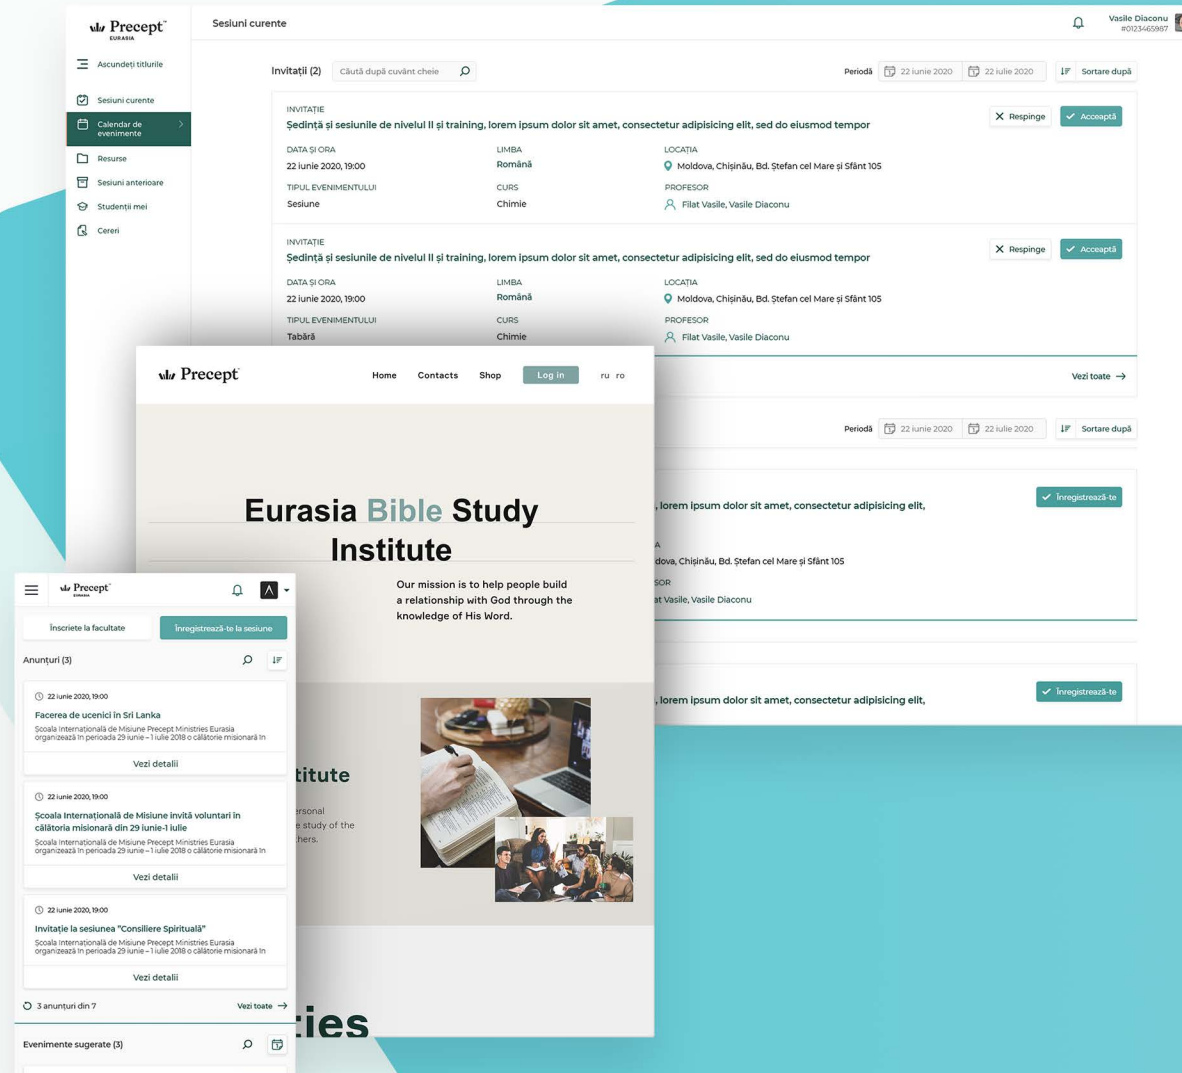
Precept
EURASIA

Ascundeți titlurile
Sesiuni curente
Calendar de evenimente
Resurse
Sesiuni anterioare
Studenții mei
Cereri

Sesiuni curente

Vasile Diaconu
#0123465987

Invitații (2)
Caută după cuvânt cheie
Perioadă 22 iunie 2020 22 iulie 2020
Sortare după

INVITAȚIE
Ședință și sesiunile de nivelul II și training, lorem ipsum dolor sit amet, consectetur adipisicing elit, sed do eiusmod tempor
Respinge
Acceptă

| DATA ȘI ORA | LIMBA | LOCAȚIA |
|---|---|---|
| 22 iunie 2020, 19:00 | Română | Moldova, Chișinău, Bd. Ștefan cel Mare și Sfânt 105 |
| TIPUL EVENIMENTULUI | CURS | PROFESOR |
| Sesiune | Chimie | Filat Vasile, Vasile Diaconu |

INVITAȚIE
Ședință și sesiunile de nivelul II și training, lorem ipsum dolor sit amet, consectetur adipisicing elit, sed do eiusmod tempor
Respinge
Acceptă

| DATA ȘI ORA | LIMBA | LOCAȚIA |
|---|---|---|
| 22 iunie 2020, 19:00 | Română | Moldova, Chișinău, Bd. Ștefan cel Mare și Sfânt 105 |
| TIPUL EVENIMENTULUI | CURS | PROFESOR |
| Tabără | Chimie | Filat Vasile, Vasile Diaconu |

Vezi toate

Perioadă 22 iunie 2020 22 iulie 2020
Sortare după

, lorem ipsum dolor sit amet, consectetur adipisicing elit,
Înregistrează-te
A
dova, Chișinău, Bd. Ștefan cel Mare și Sfânt 105
SOR
at Vasile, Vasile Diaconu

, lorem ipsum dolor sit amet, consectetur adipisicing elit,
Înregistrează-te

Precept
Home Contacts Shop Log in ru ro

Eurasia Bible Study Institute

Our mission is to help people build a relationship with God through the knowledge of His Word.

titute
ersonal
e study of the
thers.

ties

Precept
EURASIA
Înscrie-te la facultate
Înregistrează-te la sesiune
Anunțuri (3)

22 iunie 2020, 19:00
Facerea de ucenici în Sri Lanka
Școala Internațională de Misiune Precept Ministries Eurasia organizează în perioada 29 iunie – 1 iulie 2018 o călătorie misionară în
Vezi detalii

22 iunie 2020, 19:00
Școala Internațională de Misiune invită voluntari în călătoria misionară din 29 iunie-1 iulie
Școala Internațională de Misiune Precept Ministries Eurasia organizează în perioada 29 iunie – 1 iulie 2018 o călătorie misionară în
Vezi detalii

22 iunie 2020, 19:00
Invitație la sesiunea "Consiliere Spirituală"
Școala Internațională de Misiune Precept Ministries Eurasia organizează în perioada 29 iunie – 1 iulie 2018 o călătorie misionară în
Vezi detalii

3 anunțuri din 7
Vezi toate

Evenimente sugerate (3)